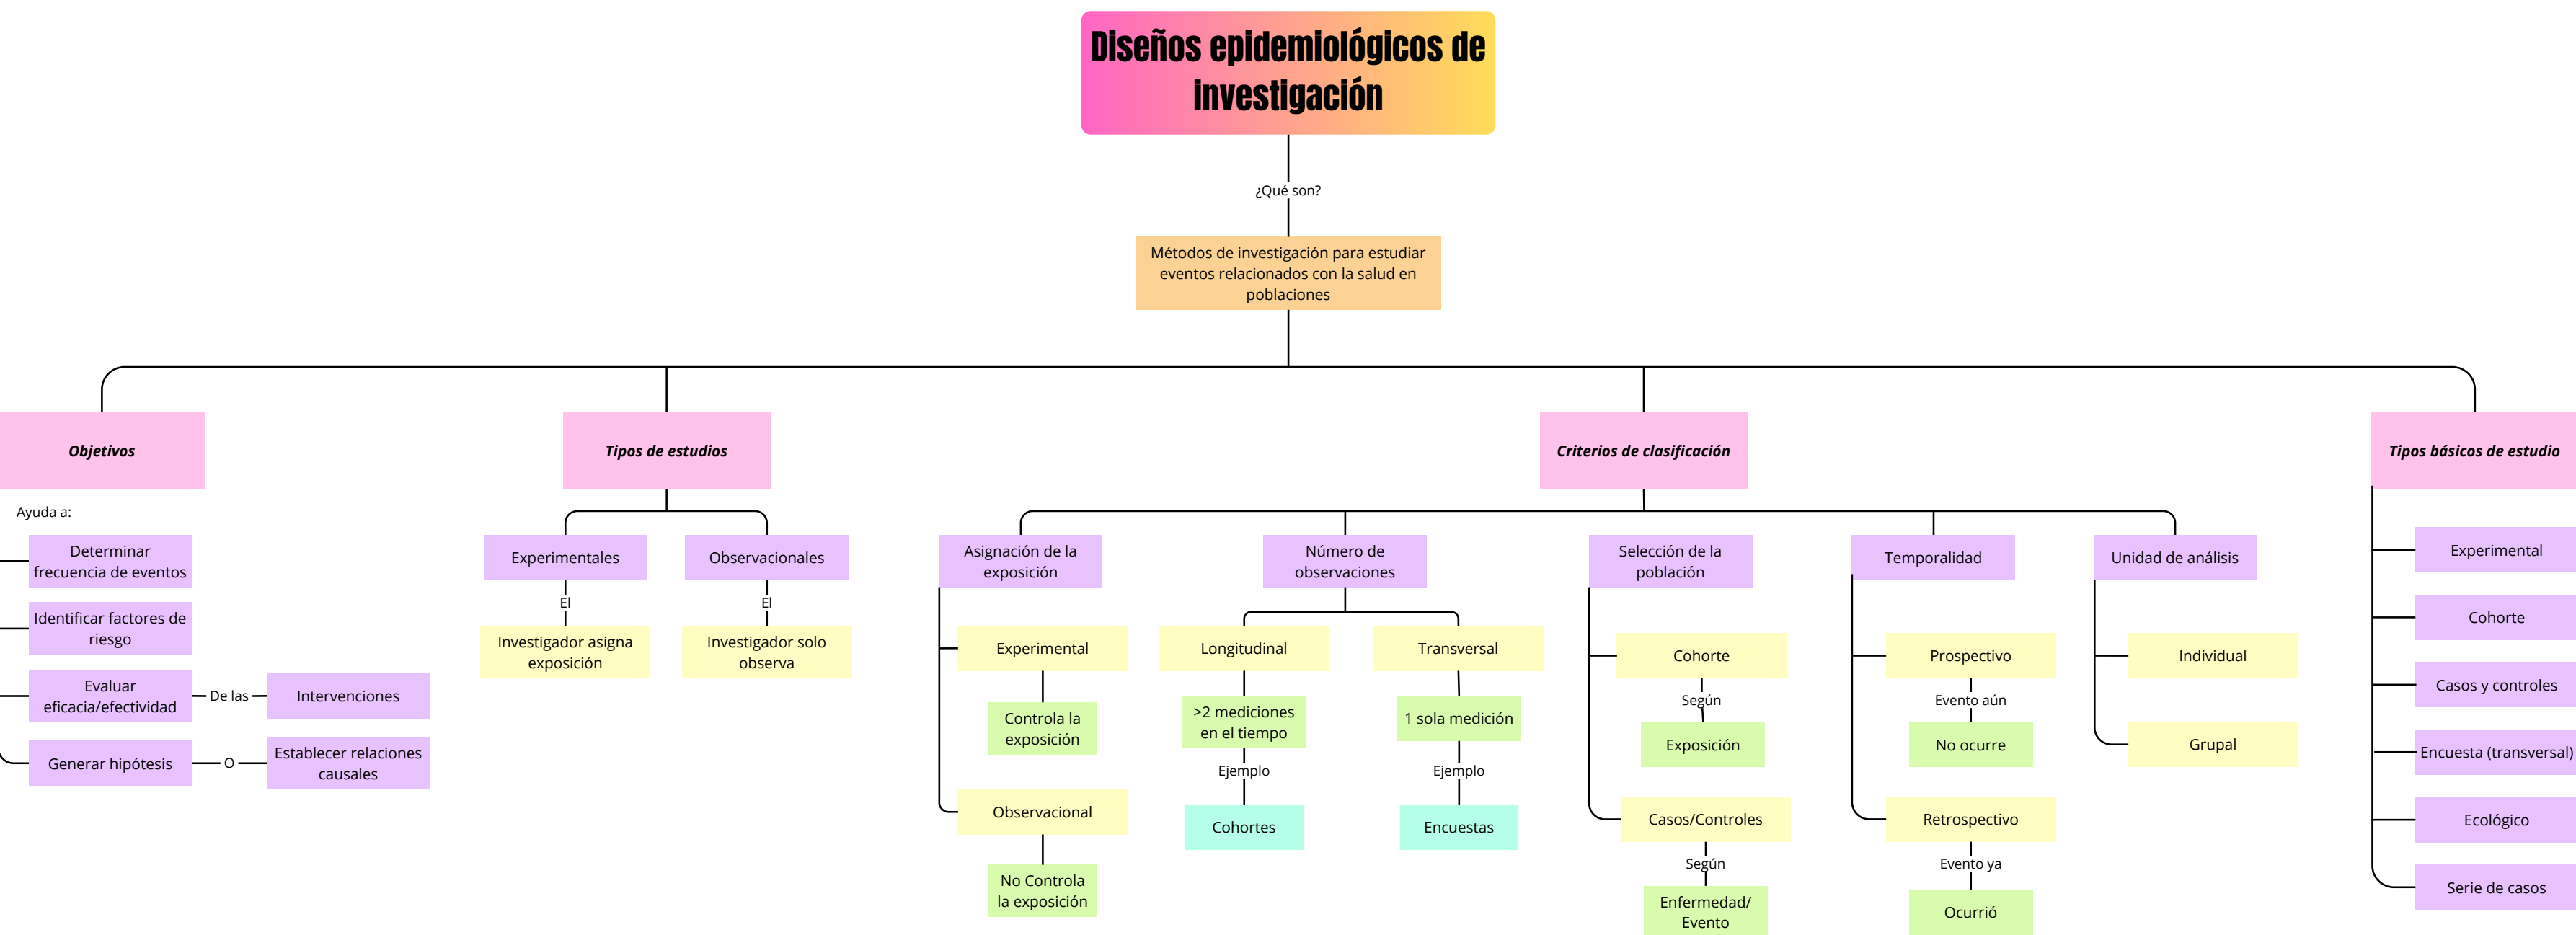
Diseños epidemiológicos de investigación

¿Qué son?

Métodos de investigación para estudiar eventos relacionados con la salud en poblaciones

Objetivos

Ayuda a:

Determinar frecuencia de eventos

Identificar factores de riesgo

Evaluar eficacia/efectividad — De las — Intervenciones

Generar hipótesis — O — Establecer relaciones causales

Tipos de estudios

Experimentales
El
Investigador asigna exposición

Observacionales
El
Investigador solo observa

Criterios de clasificación

Asignación de la exposición

Experimental
Controla la exposición

Observacional
No Controla la exposición

Número de observaciones

Longitudinal
>2 mediciones en el tiempo
Ejemplo
Cohortes

Transversal
1 sola medición
Ejemplo
Encuestas

Selección de la población

Cohorte
Según
Exposición

Casos/Controles
Según
Enfermedad/ Evento

Temporalidad

Prospectivo
Evento aún
No ocurre

Retrospectivo
Evento ya
Ocurrió

Unidad de análisis

Individual

Grupal

Tipos básicos de estudio

Experimental

Cohorte

Casos y controles

Encuesta (transversal)

Ecológico

Serie de casos